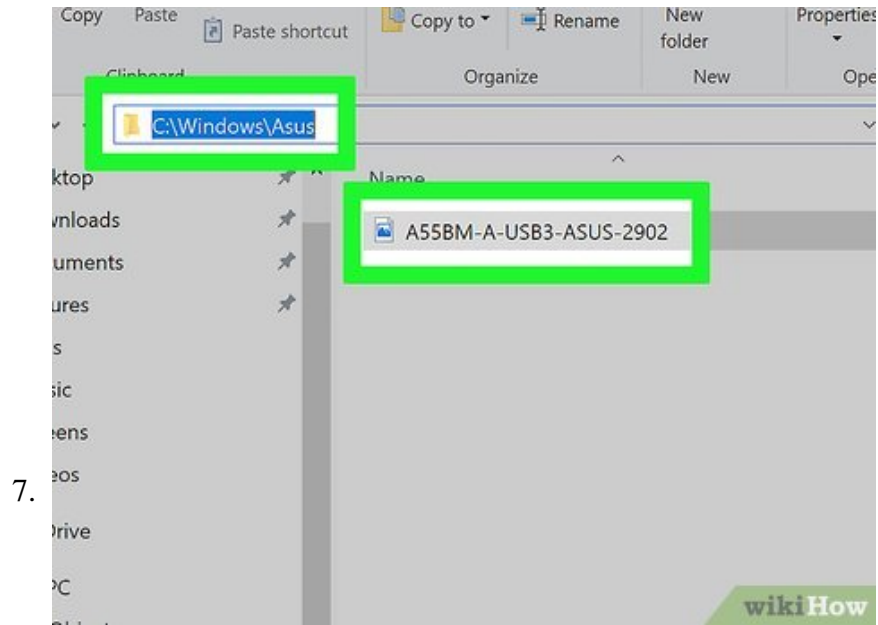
Copy Paste Paste shortcut Copy to Rename New folder Properties

Clipboard Organize New Ope

C:\Windows\Asus

Name

ktop
vnloads
uments
ures
s
sic
eens
eos
Drive
PC

A55BM-A-USB3-ASUS-2902

7.

wikiHow